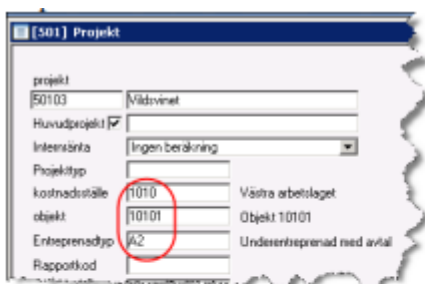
[501] Projekt

projekt
50103 Vildsvinet
Huvudprojekt ☑
Internränta Ingen beräkning
Projekttyp
kostnadsställe 1010 Västra arbetslaget
objekt 10101 Objekt 10101
Entreprenadtyp A2 Underentreprenad med avtal
Rapportkod